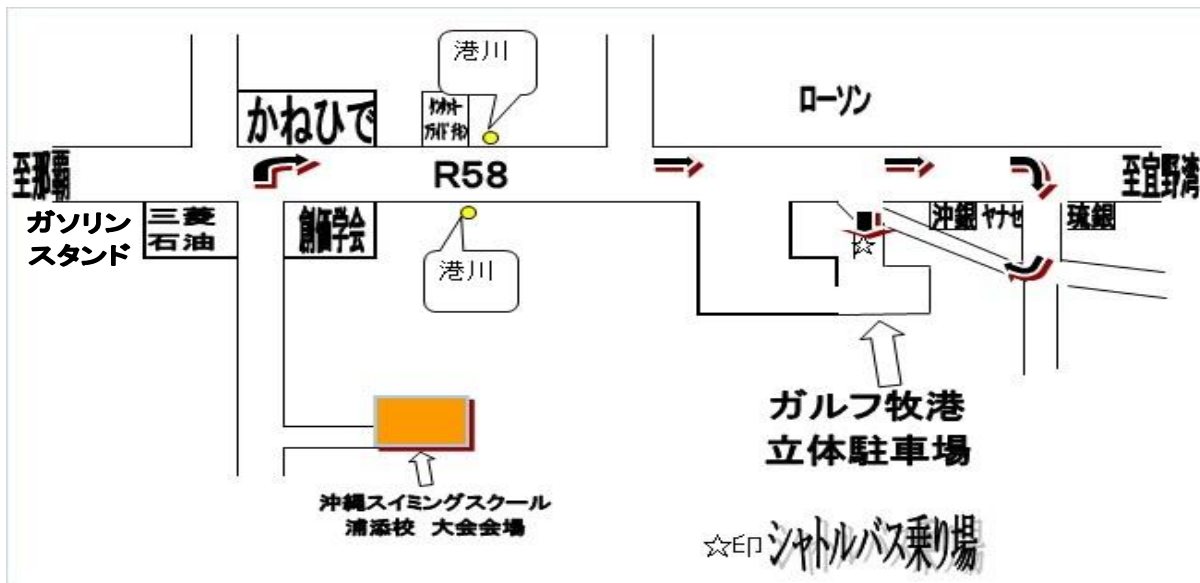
港川

かねひで

ツカサ ガバ衛

ローソン

至那覇

R58

至宜野湾

ガソリンスタンド

三菱石油

創価学会

港川

沖銀 ヤナセ

琉銀

ガルフ牧港
立体駐車場

沖縄スイミングスクール
浦添校 大会会場

☆印シャトルバス乗り場